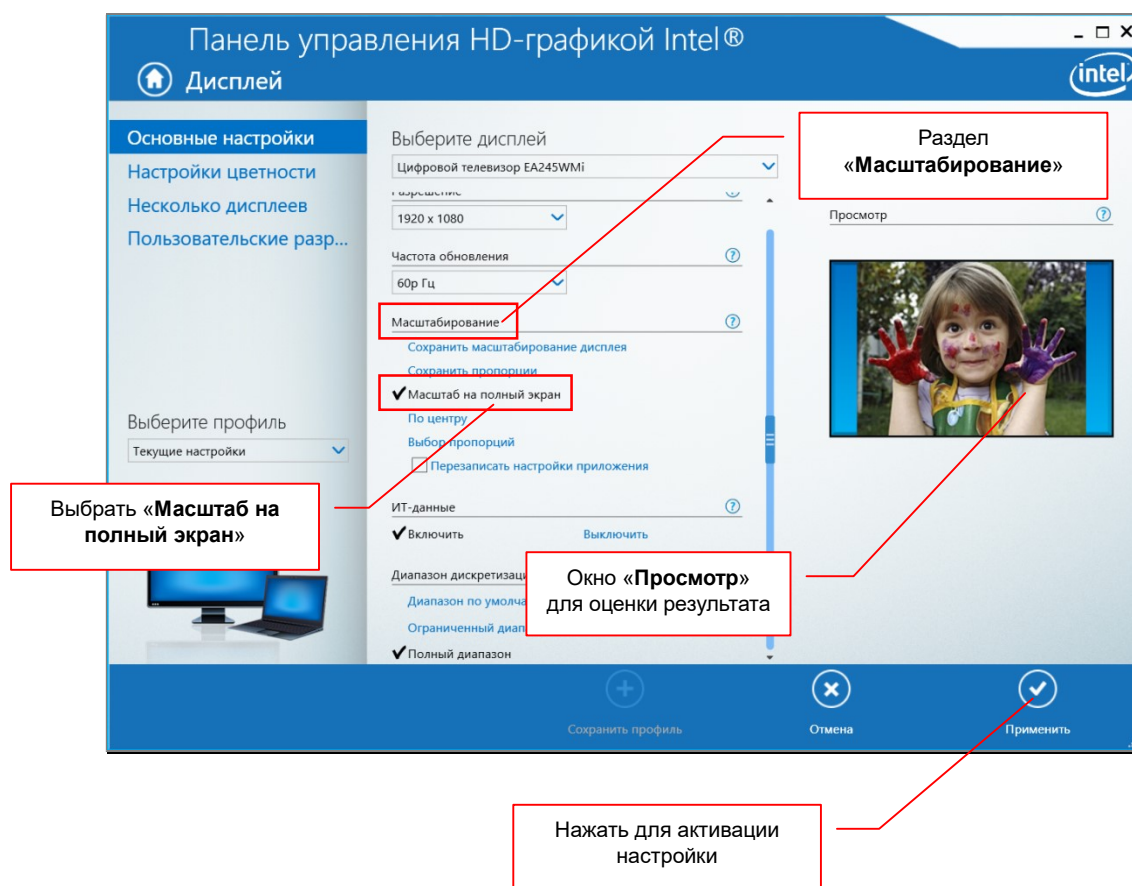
Панель управления HD-графикой Intel®

Дисплей

intel

Основные настройки
Настройки цветности
Несколько дисплеев
Пользовательские разр...

Выберите профиль
Текущие настройки

Выберите дисплей
Цифровой телевизор EA245WMi

Раздел «**Масштабирование**»

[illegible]
1920 x 1080

Частота обновления
60p Гц

Масштабирование
Сохранить масштабирование дисплея
Сохранить пропорции
✔ Масштаб на полный экран
По центру
Выбор пропорций
Перезаписать настройки приложения

Выбрать «**Масштаб на полный экран**»

ИТ-данные
✔ Включить
Выключить

Диапазон дискретизаци
Диапазон по умолча
Ограниченный диап
✔ Полный диапазон

Просмотр

Окно «**Просмотр**» для оценки результата

Сохранить профиль
Отмена
Применить

Нажать для активации настройки